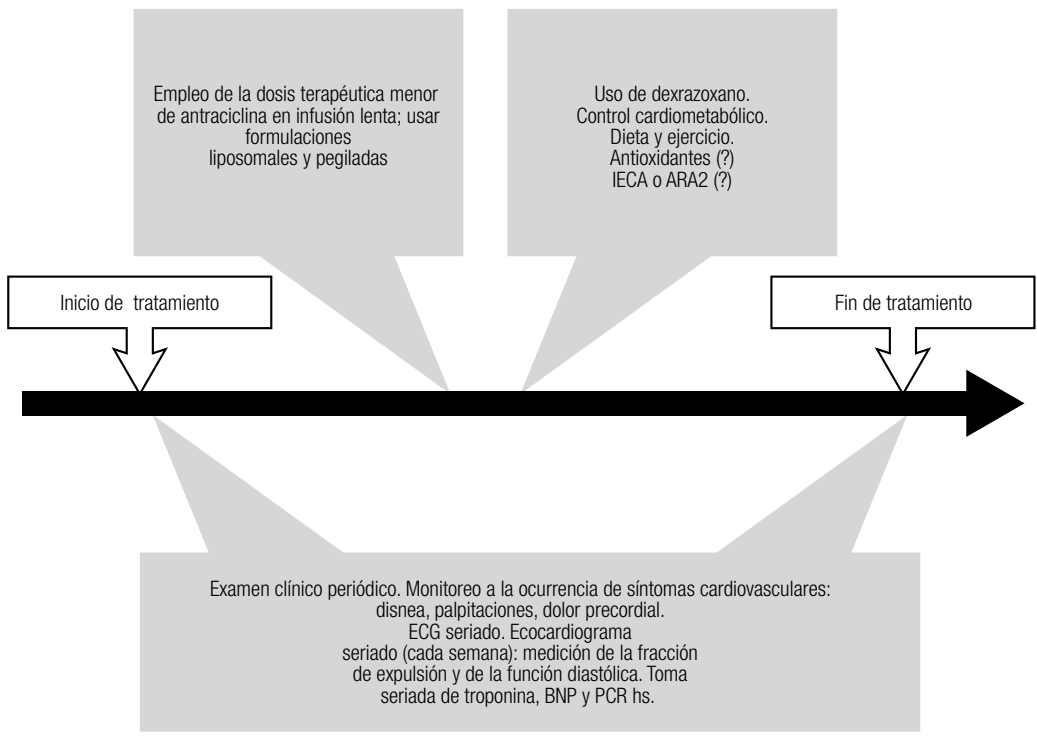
Empleo de la dosis terapéutica menor de antraciclina en infusión lenta; usar formulaciones liposomales y pegiladas

Uso de dexrazoxano.
Control cardiometabólico.
Dieta y ejercicio.
Antioxidantes (?)
IECA o ARA2 (?)

Inicio de tratamiento

Fin de tratamiento

Examen clínico periódico. Monitoreo a la ocurrencia de síntomas cardiovasculares: disnea, palpitaciones, dolor precordial.
ECG seriado. Ecocardiograma seriado (cada semana): medición de la fracción de expulsión y de la función diastólica. Toma seriada de troponina, BNP y PCR hs.